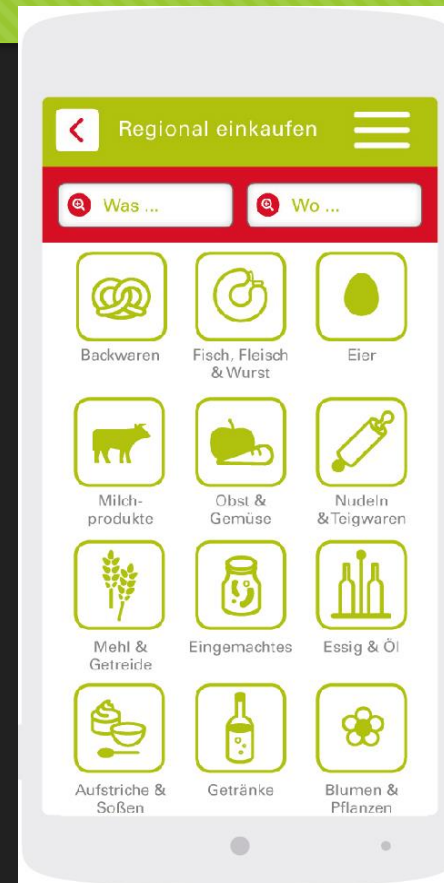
Regional einkaufen

Was ...

Wo ...

Backwaren

Fisch, Fleisch & Wurst

Eier

Milchprodukte

Obst & Gemüse

Nudeln & Teigwaren

Mehl & Getreide

Eingemachtes

Essig & Öl

Aufstriche & Soßen

Getränke

Blumen & Pflanzen